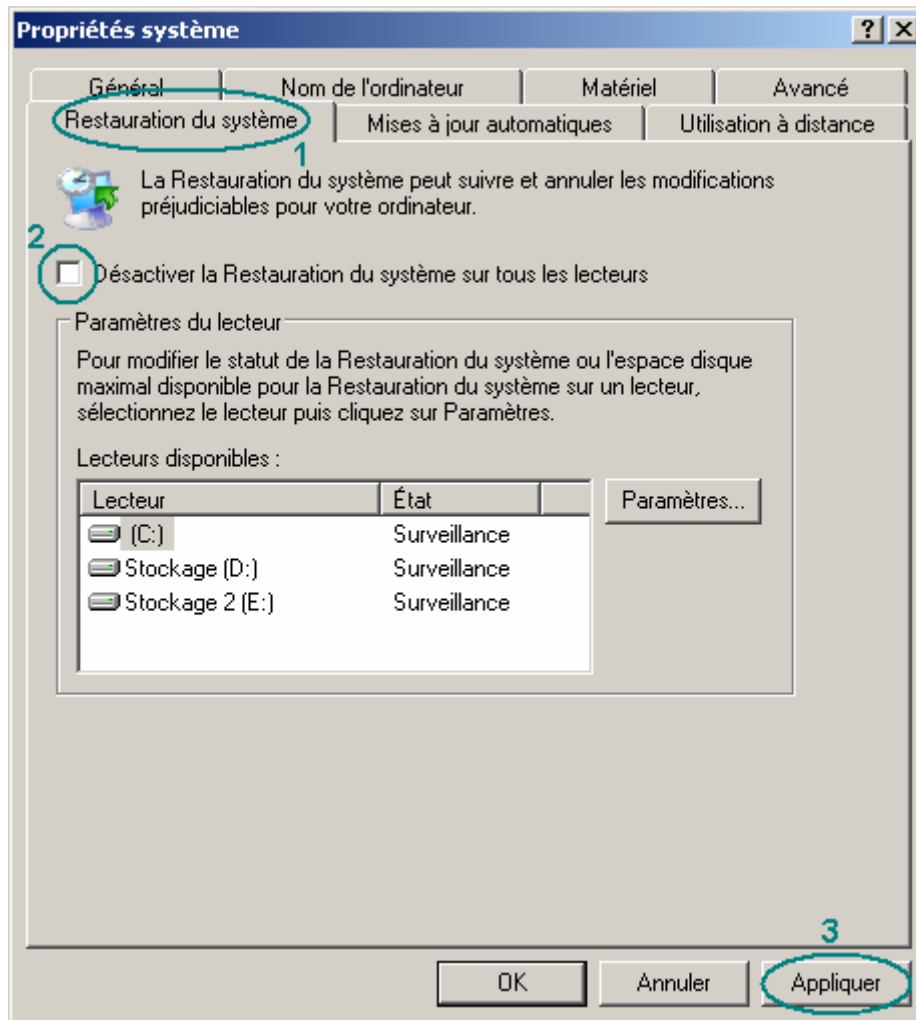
Propriétés système

?
X

Général
Nom de l'ordinateur
Matériel
Avancé
Restauration du système
Mises à jour automatiques
Utilisation à distance

1

La Restauration du système peut suivre et annuler les modifications préjudiciables pour votre ordinateur.

2

Désactiver la Restauration du système sur tous les lecteurs

Paramètres du lecteur

Pour modifier le statut de la Restauration du système ou l'espace disque maximal disponible pour la Restauration du système sur un lecteur, sélectionnez le lecteur puis cliquez sur Paramètres.

Lecteurs disponibles :

| Lecteur | État |
|---|---|
| (C:) | Surveillance |
| Stockage (D:) | Surveillance |
| Stockage 2 (E:) | Surveillance |

Paramètres...

3

OK
Annuler
Appliquer